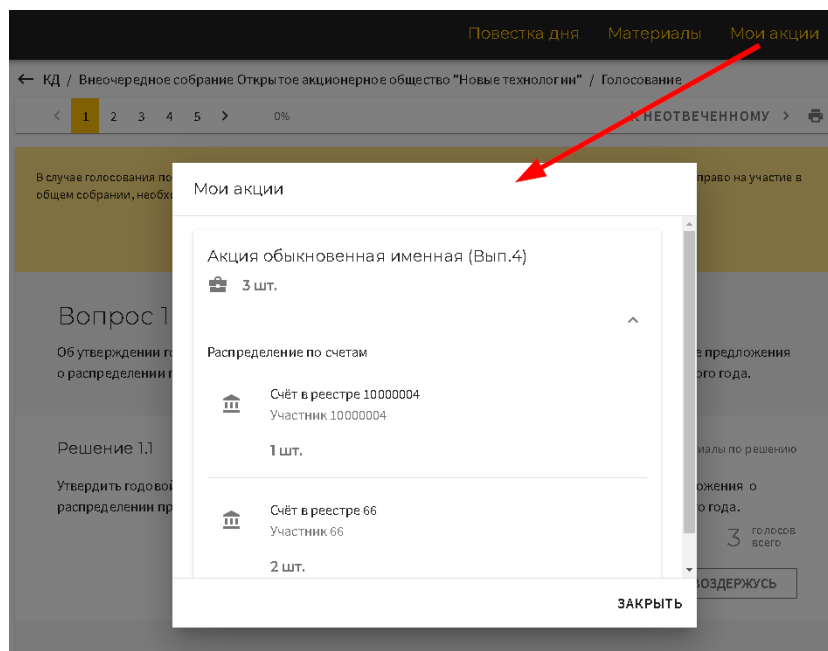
Повестка дня Материалы Мои акции

← КД / Внеочередное собрание Открытое акционерное общество "Новые технологии" / Голосование

< 1 2 3 4 5 > 0% К НЕОТВЕЧЕННОМУ >

В случае голосования по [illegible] право на участие в общем собрании, необх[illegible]

Вопрос 1

Об утверждении го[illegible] предложения о распределении п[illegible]ого года.

Решение 1.1

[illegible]иалы по решению

Утвердить годовой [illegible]ожения о распределении пр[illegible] года.

3 голосов всего

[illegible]ОЗДЕРЖУСЬ

Мои акции

Акция обыкновенная именная (Вып.4)

3 шт.

Распределение по счетам

Счёт в реестре 10000004
Участник 10000004

1 шт.

Счёт в реестре 66
Участник 66

2 шт.

ЗАКРЫТЬ